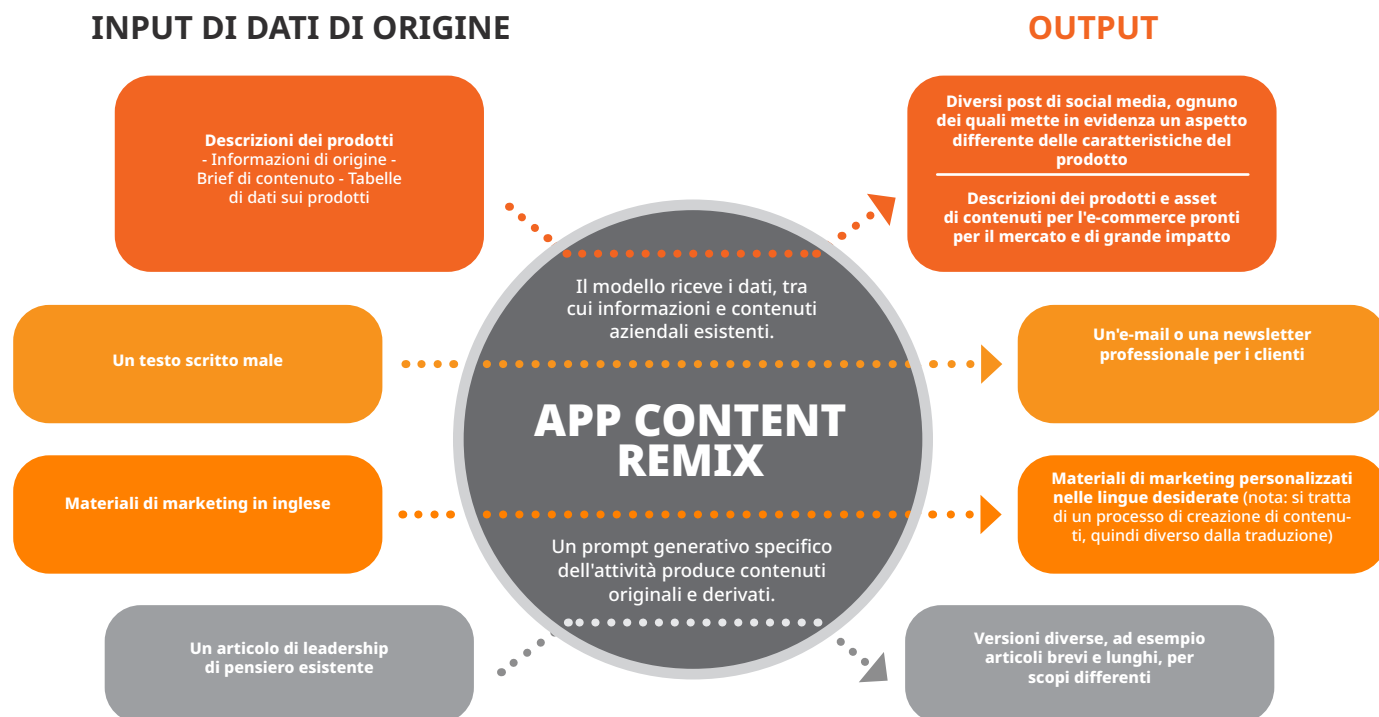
INPUT DI DATI DI ORIGINE

OUTPUT

Descrizioni dei prodotti
- Informazioni di origine - Brief di contenuto - Tabelle di dati sui prodotti

Un testo scritto male

Materiali di marketing in inglese

Un articolo di leadership di pensiero esistente

Il modello riceve i dati, tra cui informazioni e contenuti aziendali esistenti.

APP CONTENT REMIX

Un prompt generativo specifico dell'attività produce contenuti originali e derivati.

Diversi post di social media, ognuno dei quali mette in evidenza un aspetto differente delle caratteristiche del prodotto

Descrizioni dei prodotti e asset di contenuti per l'e-commerce pronti per il mercato e di grande impatto

Un'e-mail o una newsletter professionale per i clienti

Materiali di marketing personalizzati nelle lingue desiderate (nota: si tratta di un processo di creazione di contenuti, quindi diverso dalla traduzione)

Versioni diverse, ad esempio articoli brevi e lunghi, per scopi differenti